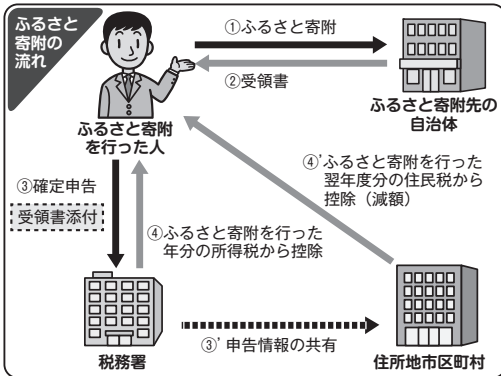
ふるさと寄附の流れ

①ふるさと寄附

②受領書

ふるさと寄附を行った人

ふるさと寄附先の自治体

③確定申告

受領書添付

④ふるさと寄附を行った年分の所得税から控除

④'ふるさと寄附を行った翌年度分の住民税から控除（減額）

税務署

③'申告情報の共有

住所地市区町村